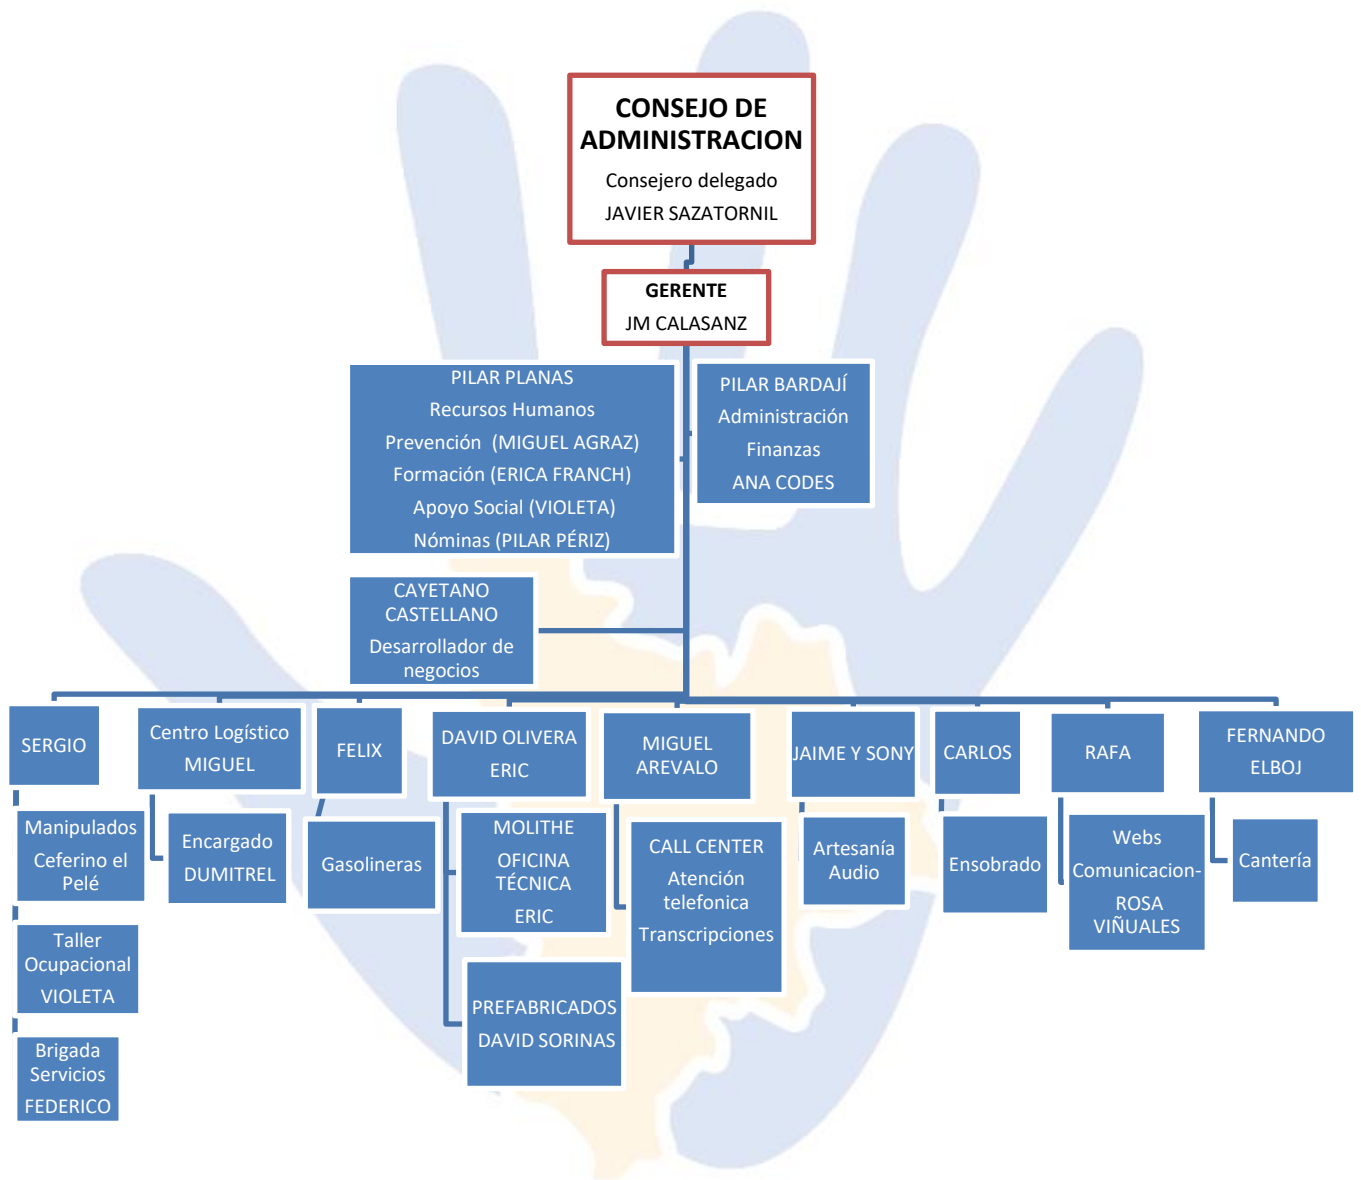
CONSEJO DE ADMINISTRACION
Consejero delegado
JAVIER SAZATORNIL

GERENTE
JM CALASANZ

PILAR PLANAS
Recursos Humanos
Prevención (MIGUEL AGRAZ)
Formación (ERICA FRANCH)
Apoyo Social (VIOLETA)
Nóminas (PILAR PÉRIZ)

PILAR BARDAJÍ
Administración
Finanzas
ANA CODES

CAYETANO CASTELLANO
Desarrollador de negocios

SERGIO

Manipulados Ceferino el Pelé

Taller Ocupacional
VIOLETA

Brigada Servicios
FEDERICO

Centro Logístico
MIGUEL

Encargado
DUMITREL

FELIX

Gasolineras

DAVID OLIVERA
ERIC

MOLITHE
OFICINA TÉCNICA
ERIC

PREFABRICADOS
DAVID SORINAS

MIGUEL AREVALO

CALL CENTER
Atención telefonica
Transcripciones

JAIME Y SONY

Artesanía Audio

CARLOS

Ensobrado

RAFA

Webs
Comunicacion-
ROSA VIÑUALES

FERNANDO
ELBOJ

Cantería